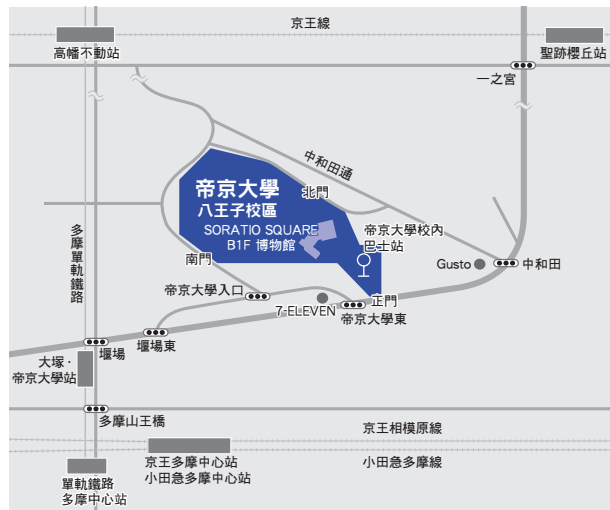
京王線
高幡不動站
聖跡櫻丘站
一之宮
中和田通
帝京大學
八王子校區
SORATIO SQUARE
B1F 博物館
北門
南門
帝京大學校內
巴士站
Gusto
中和田
多摩單軌鐵路
帝京大學入口
7-ELEVEN
正門
帝京大學東
大塚・
帝京大學站
壇場
壇場東
多摩山王橋
京王相模原線
京王多摩中心站
小田急多摩中心站
小田急多摩線
單軌鐵路
多摩中心站